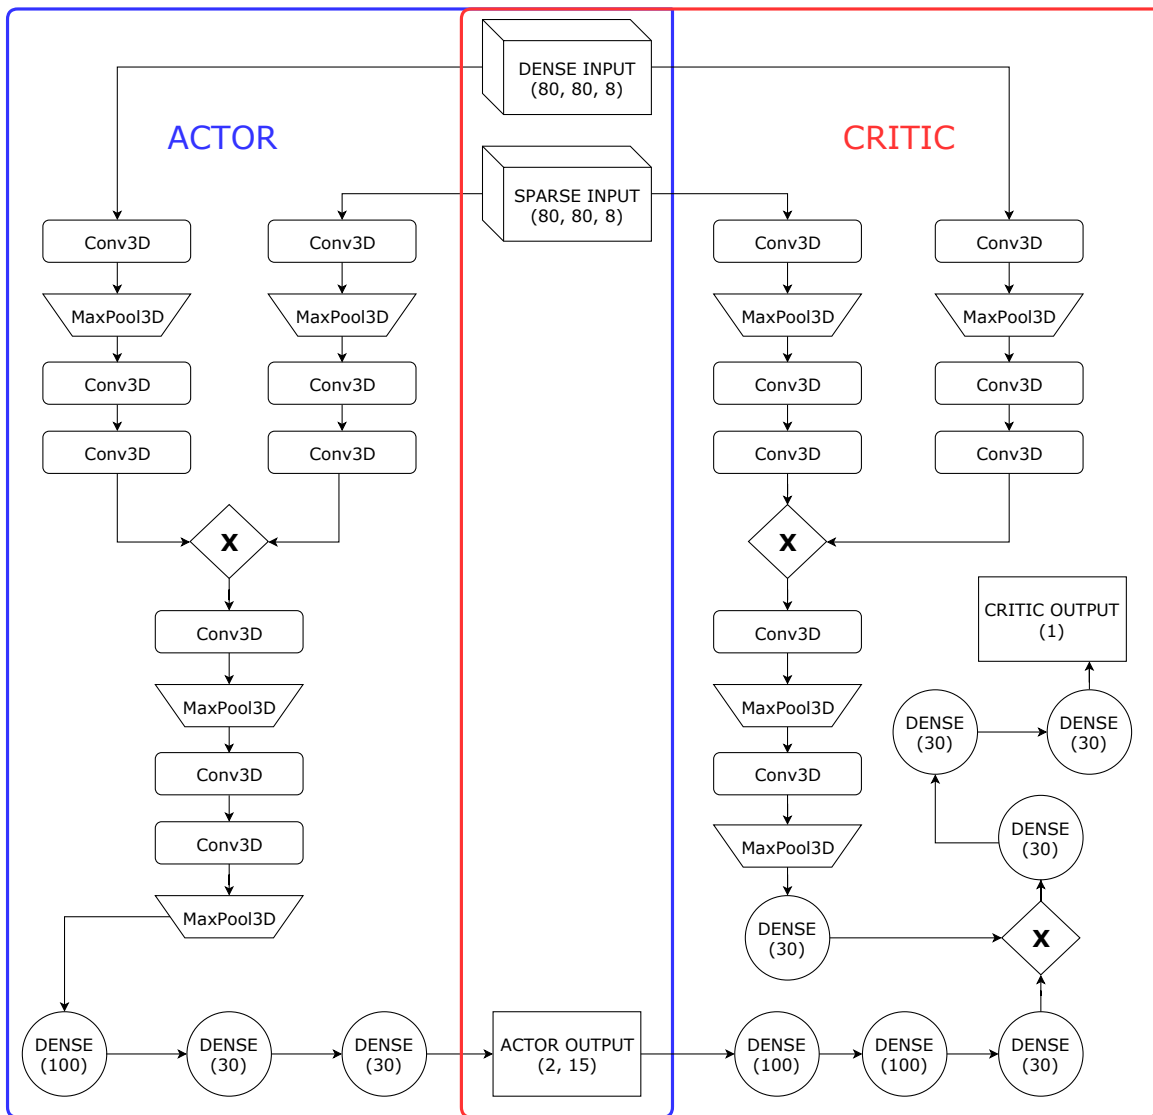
DENSE INPUT
(80, 80, 8)

ACTOR

CRITIC

SPARSE INPUT
(80, 80, 8)

Conv3D
Conv3D
Conv3D
Conv3D

MaxPool3D
MaxPool3D
MaxPool3D
MaxPool3D

Conv3D
Conv3D
Conv3D
Conv3D

Conv3D
Conv3D
Conv3D
Conv3D

X

X

Conv3D

CRITIC OUTPUT
(1)

Conv3D

MaxPool3D

MaxPool3D

DENSE
(30)

DENSE
(30)

Conv3D

Conv3D

DENSE
(30)

Conv3D

MaxPool3D

MaxPool3D

DENSE
(30)

X

DENSE
(100)

DENSE
(30)

DENSE
(30)

ACTOR OUTPUT
(2, 15)

DENSE
(100)

DENSE
(100)

DENSE
(30)